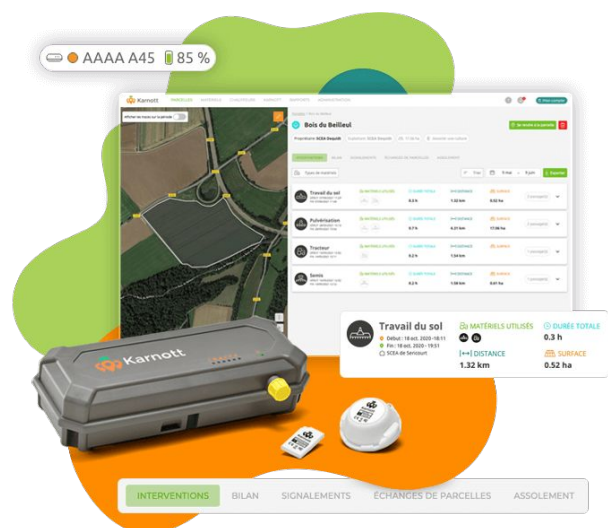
AAAA A45 85 %

Karnott

Bois du Beilleul

Travail du sol

Pulvérisation

Tracteur

Semis

Karnott

Travail du sol

Début : 18 oct. 2020 - 18:11
Fin : 18 oct. 2020 - 19:51
SCEA de Senicourt

MATÉRIELS UTILISÉS

DURÉE TOTALE
0.3 h

DISTANCE
1.32 km

SURFACE
0.52 ha

INTERVENTIONS BILAN SIGNALEMENTS ÉCHANGES DE PARCELLES ASSOLEMENT